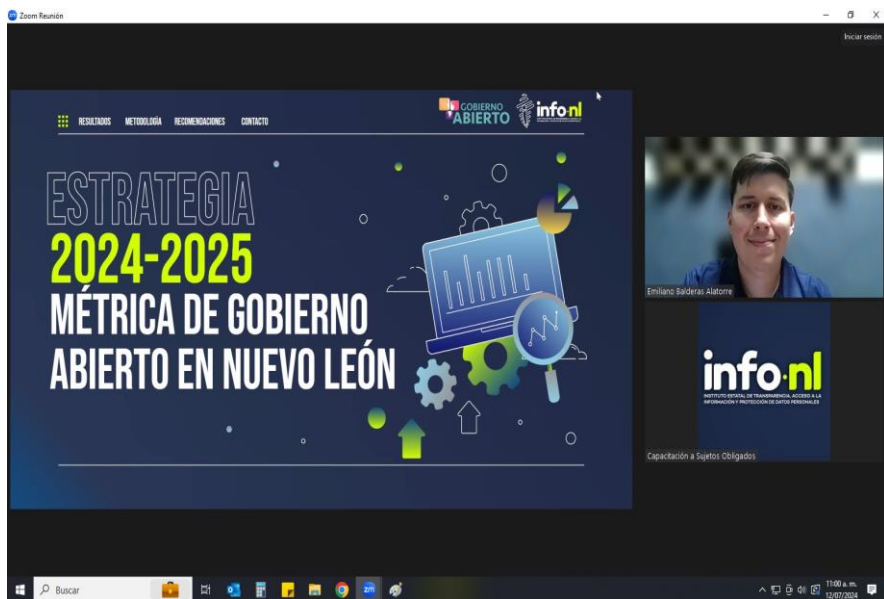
Zoom Reunión

Iniciar sesión

RESULTADOS METODOLOGÍA RECOMENDACIONES CONTACTO

GOBIERNO ABIERTO

info·nl

ESTRATEGIA
2024-2025
MÉTRICA DE GOBIERNO ABIERTO EN NUEVO LEÓN

Emiliano Balderas Alatorre

info·nl
INSTITUTO ESTATAL DE TRANSPARENCIA, ACCESO A LA INFORMACIÓN Y PROTECCIÓN DE DATOS PERSONALES

Capacitación a Sujetos Obligados

Buscar

11:00 a. m.
12/07/2024